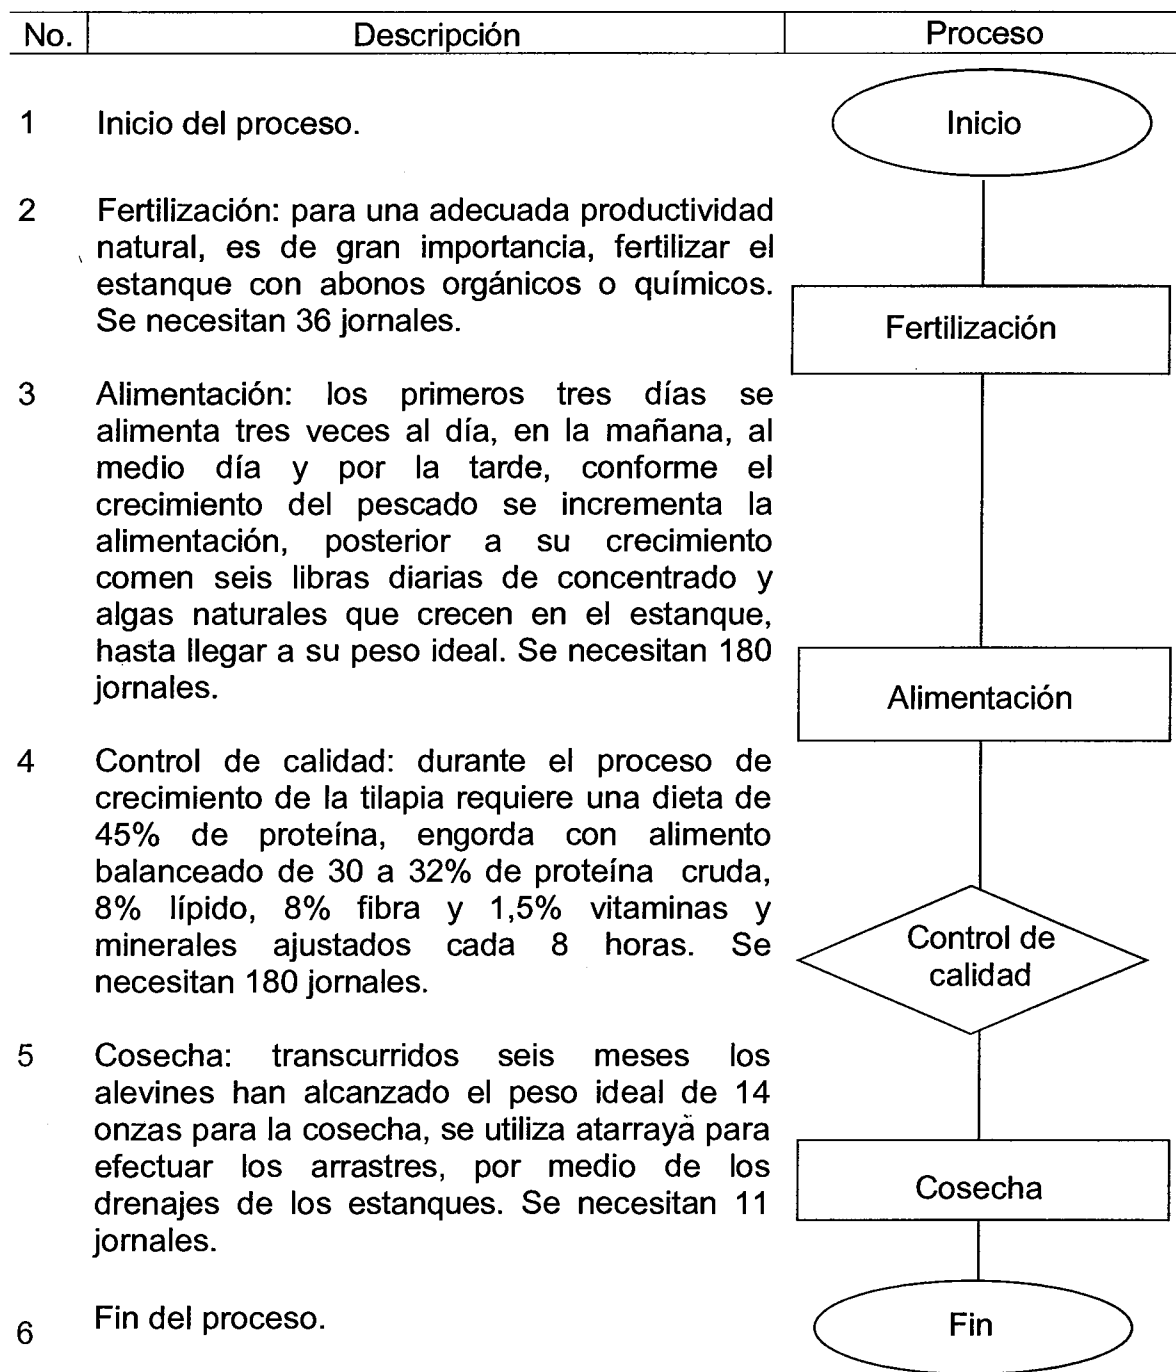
| No. | Descripción | Proceso |
|---|---|---|
| 1 | Inicio del proceso. | Inicio |
| 2 | Fertilización: para una adecuada productividad natural, es de gran importancia, fertilizar el estanque con abonos orgánicos o químicos. Se necesitan 36 jornales. | Fertilización |
| 3 | Alimentación: los primeros tres días se alimenta tres veces al día, en la mañana, al medio día y por la tarde, conforme el crecimiento del pescado se incrementa la alimentación, posterior a su crecimiento comen seis libras diarias de concentrado y algas naturales que crecen en el estanque, hasta llegar a su peso ideal. Se necesitan 180 jornales. | Alimentación |
| 4 | Control de calidad: durante el proceso de crecimiento de la tilapia requiere una dieta de 45% de proteína, engorda con alimento balanceado de 30 a 32% de proteína cruda, 8% lípido, 8% fibra y 1,5% vitaminas y minerales ajustados cada 8 horas. Se necesitan 180 jornales. | Control de calidad |
| 5 | Cosecha: transcurridos seis meses los alevines han alcanzado el peso ideal de 14 onzas para la cosecha, se utiliza atarrayá para efectuar los arrastres, por medio de los drenajes de los estanques. Se necesitan 11 jornales. | Cosecha |
| 6 | Fin del proceso. | Fin |